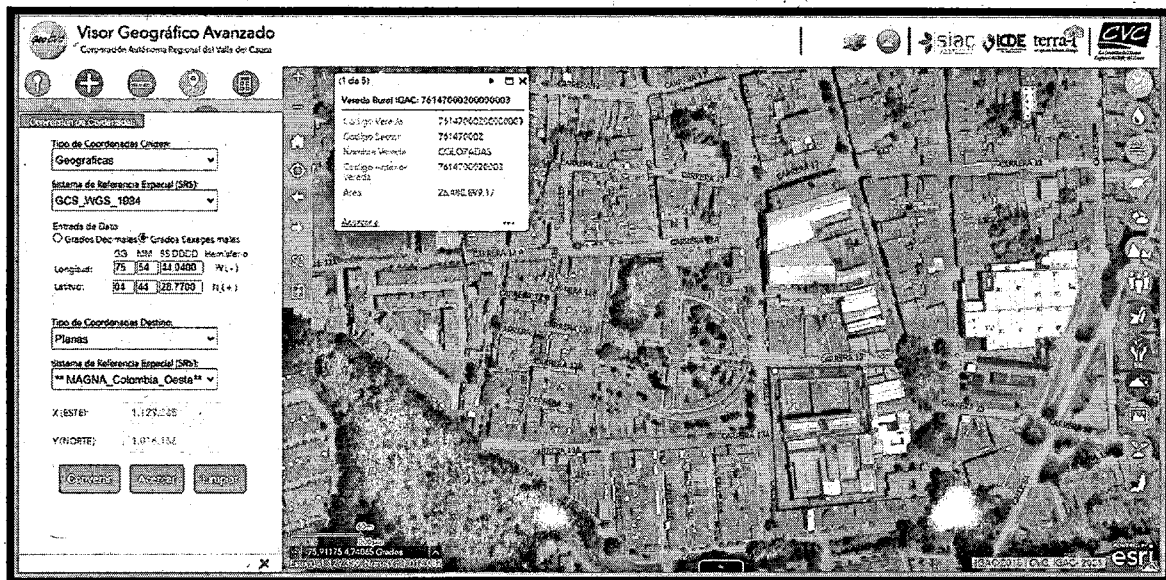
Visor Geográfico Avanzado
Corporación Autónoma Regional del Valle del Cauca

siac
ICDE
terra-i
CVC

Conversión de Coordenadas

Tipo de Coordenadas Origen:
Geograficas

Sistema de Referencia Espacial (SRS):
GCS_WGS_1984

Entrada de Dato
Grados Decimales Grados Sexagesimales
GG MM SS.DDDD Hemisferio
Longitud: 75 54 14.0480 W(-)
Latitud: 04 44 28.7700 N(+)

Tipo de Coordenadas Destino:
Planas

Sistema de Referencia Espacial (SRS):
** MAGNA_Colombia_Oeste**

X(ESTE): 1.129.285
Y(NORTE): 1.016.132

Convertir Acercar Limpiar

(1 de 5)
Vereda Rural IGAC: 76147000200000003
Codigo Vereda 76147000200000003
Codigo Sector 761470002
Nombre Vereda COLORADAS
Codigo Interior Vereda 76147000200003
Area 23.480.699.17
Acercar a

CARRERA 8
CARRERA 7
CALLE 13
CARRERA 11
CARRERA 10
CALLE 10

-75.91175 4.74065 Grados

IGAC 2013 | CVC, IGAC 2013
esri